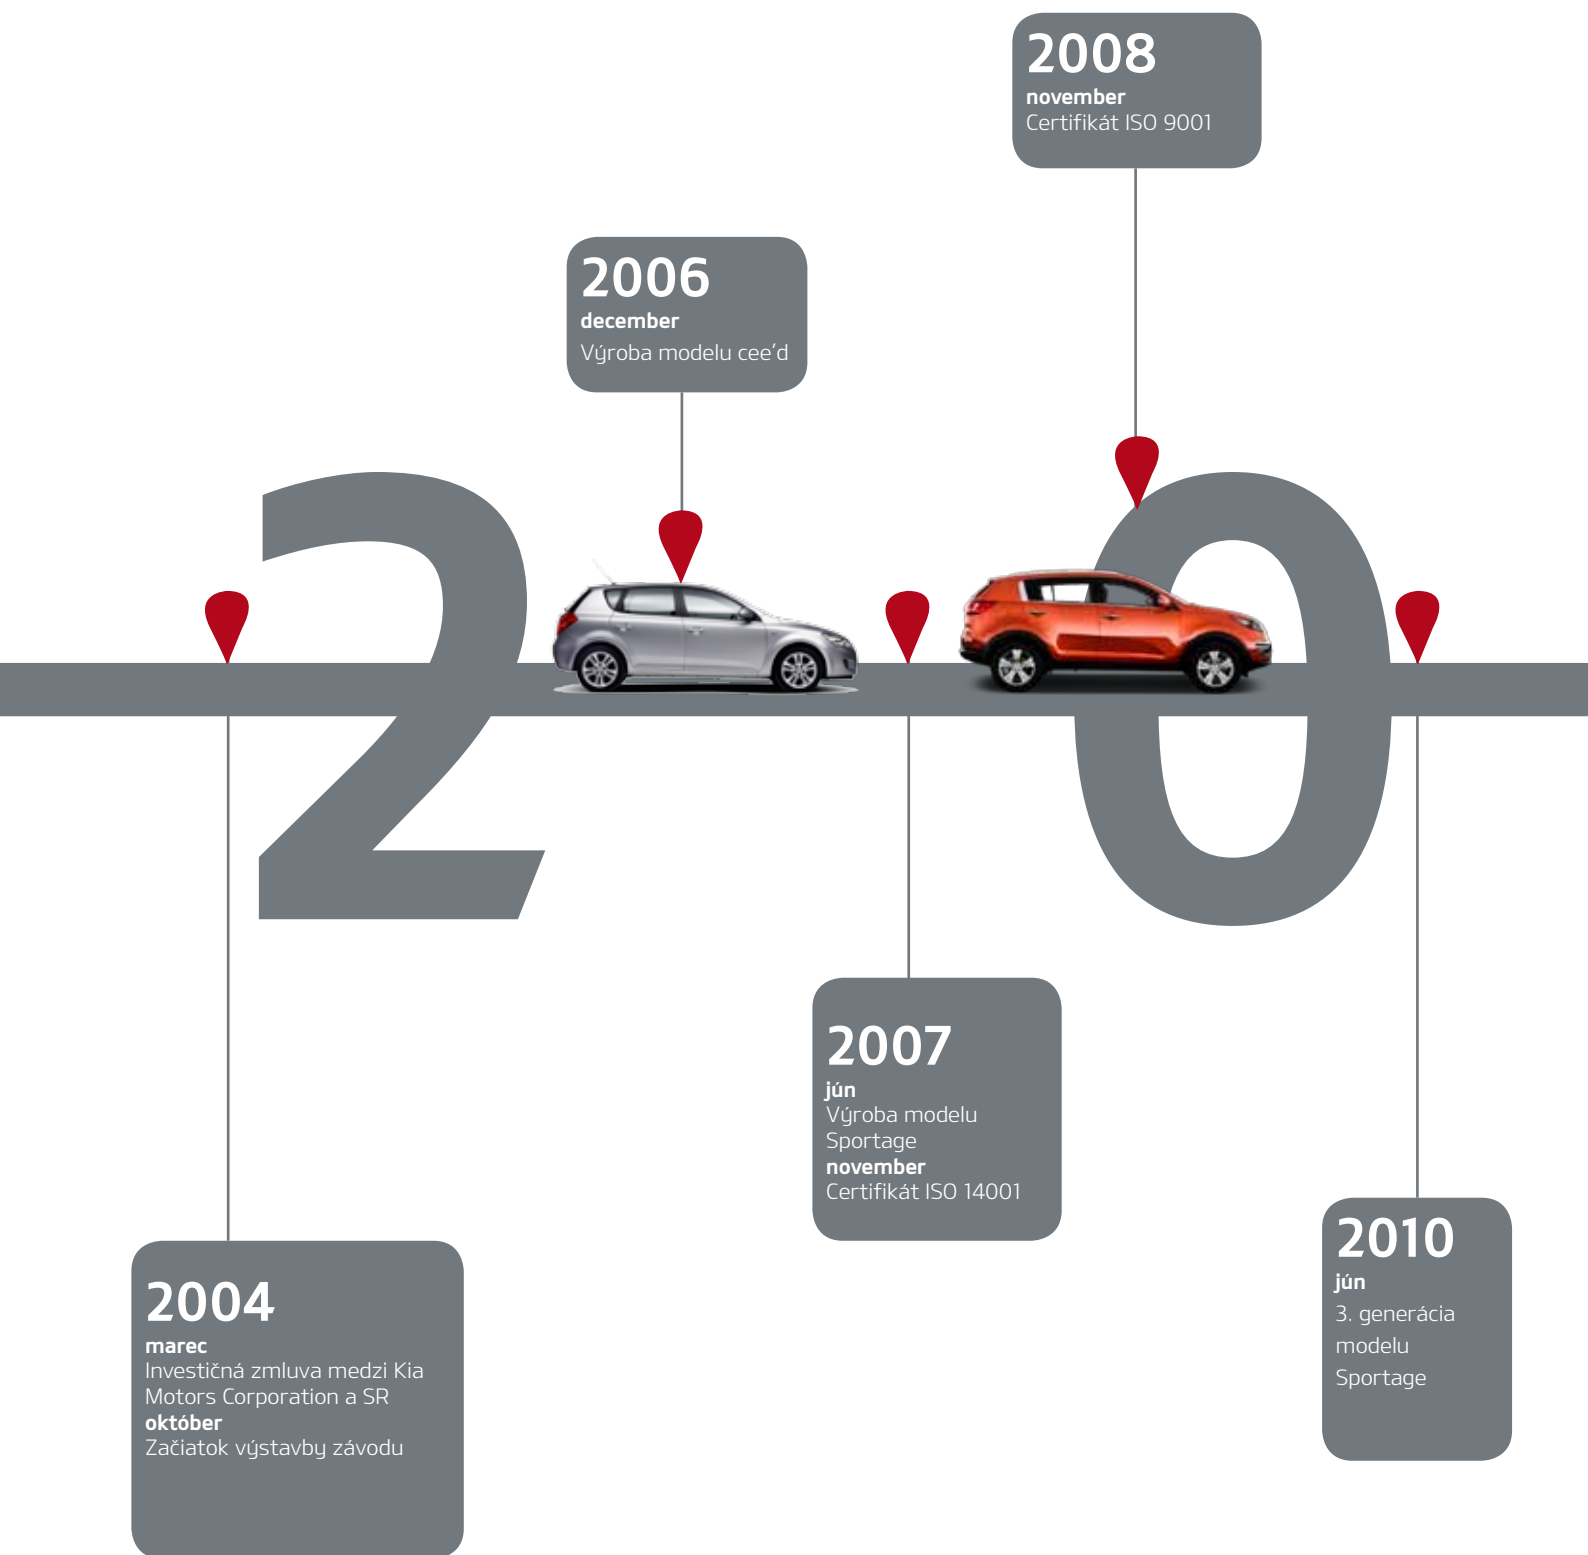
2008
november
Certifikát ISO 9001

2006
december
Výroba modelu cee'd

2

0

2007
jún
Výroba modelu Sportage
november
Certifikát ISO 14001

2010
jún
3. generácia modelu Sportage

2004
marec
Investičná zmluva medzi Kia Motors Corporation a SR
október
Začiatok výstavby závodu